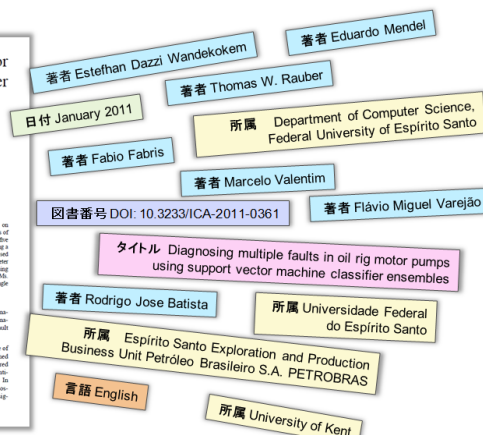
著者 Estefhan Dazzi Wandekokem

著者 Eduardo Mendel

著者 Thomas W. Rauber

日付 January 2011

所属 Department of Computer Science, Federal University of Espírito Santo

著者 Fabio Fabris

著者 Marcelo Valentim

図書番号 DOI: 10.3233/ICA-2011-0361

著者 Flávio Miguel Varejão

タイトル Diagnosing multiple faults in oil rig motor pumps using support vector machine classifier ensembles

著者 Rodrigo Jose Batista

所属 Universidade Federal do Espírito Santo

所属 Espírito Santo Exploration and Production Business Unit Petróleo Brasileiro S.A. PETROBRAS

言語 English

所属 University of Kent